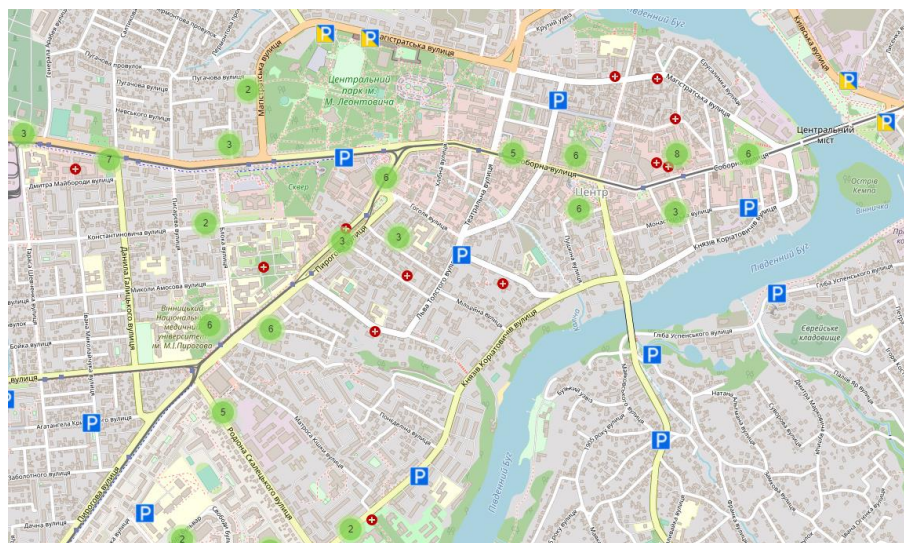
Південний Буг
Магістратська вулиця
Центральний парк ім. М. Леонтовича
Пугачова вулиця
Магістратська вулиця
Центральний міст
Острів Кемпа
Соборна вулиця
Центр
Дмитра Майбороди вулиця
Сквер
Гоголя вулиця
Костянтинівська вулиця
Данила Галицького вулиця
Пирогова вулиця
Миколи Амосова вулиця
Льва Толстого вулиця
Монастирська вулиця
Князів Коріатовичів вулиця
Південний Буг
Глібa Успенського вулиця
Вінницький національний медичний університет ім. М.І.Пирогова
Мільцова вулиця
Князів Коріатовичів вулиця
Єврейське кладовище
Бойка вулиця
Агатангела Кримського вулиця
Родини Садовських вулиця
Пирогова вулиця
Південний Буг
Дачна вулиця
2
3
7
3
2
6
3
3
5
6
6
8
6
3
2
6
6
5
2
2
P
P
P
P
P
P
P
P
P
P